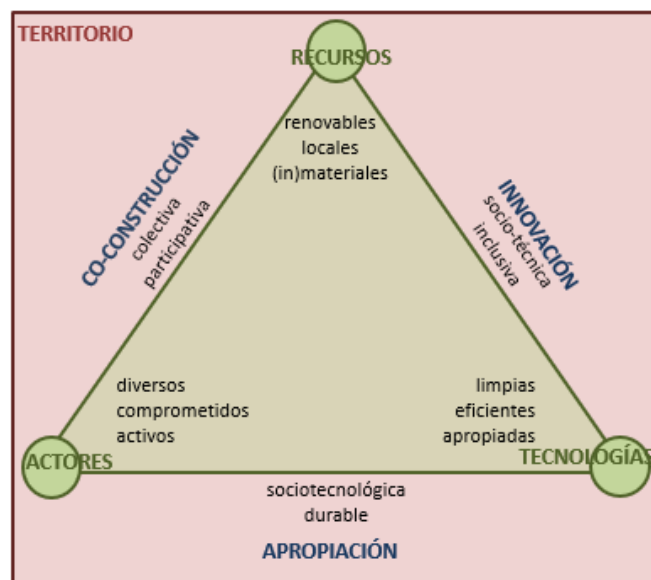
TERRITORIO

RECURSOS

renovables
locales
(in)materiales

CO-CONSTRUCCIÓN
colectiva
participativa

INNOVACIÓN
socio-técnica
inclusiva

diversos
comprometidos
activos

limpias
eficientes
apropiadas

ACTORES

TECNOLOGÍAS

sociotecnológica
durable

APROPIACIÓN